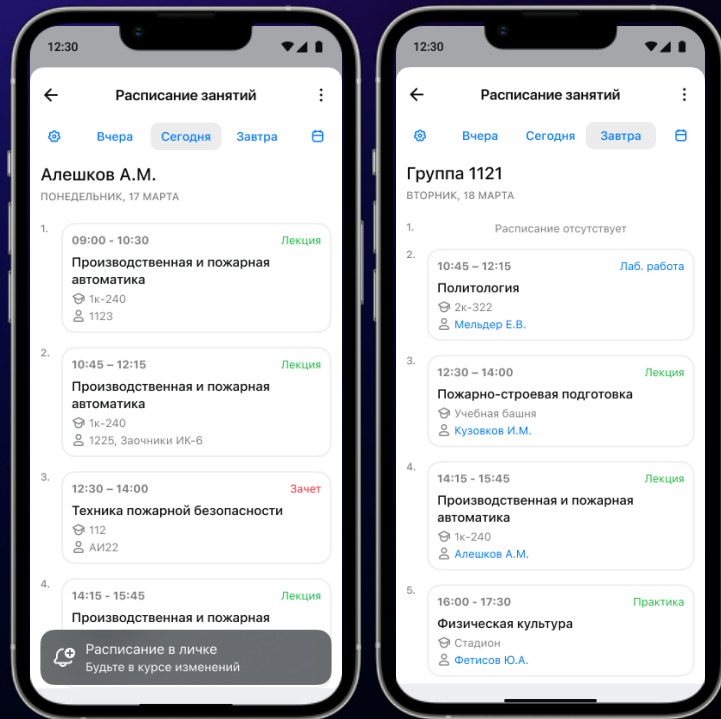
12:30

Расписание занятий

Вчера Сегодня Завтра

Алешков А.М.
ПОНЕДЕЛЬНИК, 17 МАРТА

1.
09:00 - 10:30 Лекция
Производственная и пожарная автоматика
1к-240
1123

2.
10:45 – 12:15 Лекция
Производственная и пожарная автоматика
1к-240
1225, Заочники ИК-6

3.
12:30 – 14:00 Зачет
Техника пожарной безопасности
112
АИ22

4.
14:15 - 15:45 Лекция
Производственная и пожарная

Расписание в личке
Будьте в курсе изменений

12:30

Расписание занятий

Вчера Сегодня Завтра

Группа 1121
ВТОРНИК, 18 МАРТА

1.
Расписание отсутствует

2.
10:45 – 12:15 Лаб. работа
Политология
2к-322
Мельдер Е.В.

3.
12:30 – 14:00 Лекция
Пожарно-строевая подготовка
Учебная башня
Кузовков И.М.

4.
14:15 - 15:45 Лекция
Производственная и пожарная автоматика
1к-240
Алешков А.М.

5.
16:00 - 17:30 Практика
Физическая культура
Стадион
Фетисов Ю.А.